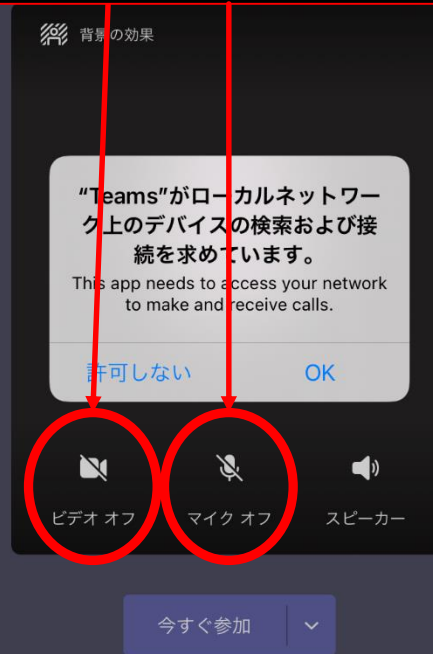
背景の効果

"Teams"がローカルネットワーク上のデバイスの検索および接続を求めています。
This app needs to access your network to make and receive calls.

許可しない

OK

ビデオ オフ

マイク オフ

スピーカー

今すぐ参加